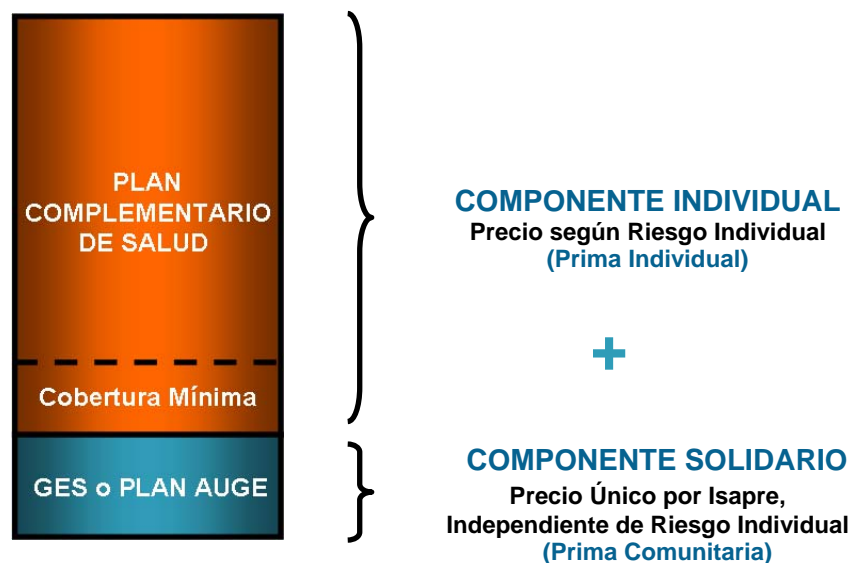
PLAN COMPLEMENTARIO DE SALUD

Cobertura Mínima

GES o PLAN AUGE

COMPONENTE INDIVIDUAL
Precio según Riesgo Individual
(Prima Individual)

+

COMPONENTE SOLIDARIO
Precio Único por Isapre, Independiente de Riesgo Individual
(Prima Comunitaria)